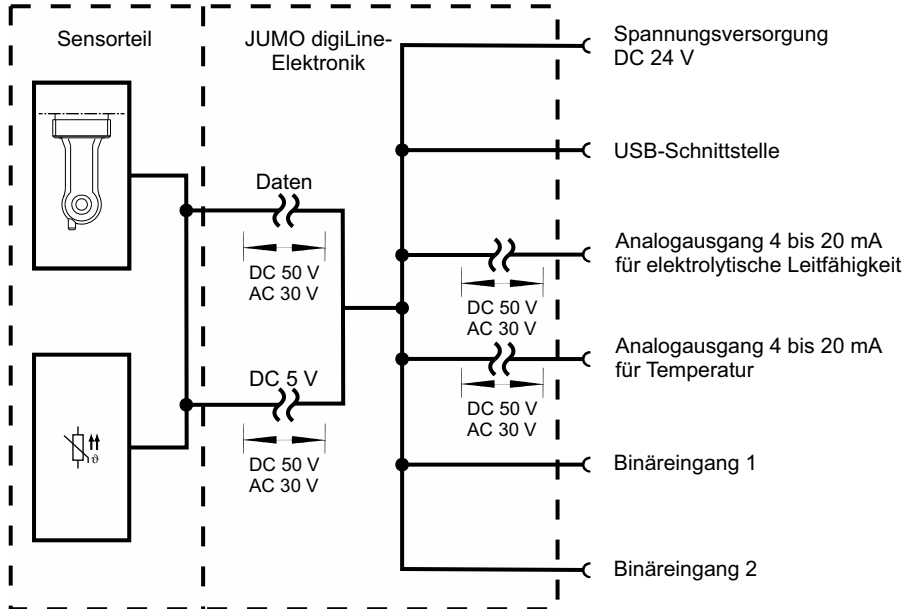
Sensorteil

JUMO digiLine-Elektronik

Daten

DC 50 V
AC 30 V

DC 5 V

DC 50 V
AC 30 V

DC 50 V
AC 30 V

DC 50 V
AC 30 V

Spannungsversorgung
DC 24 V

USB-Schnittstelle

Analogausgang 4 bis 20 mA
für elektrolytische Leitfähigkeit

Analogausgang 4 bis 20 mA
für Temperatur

Binäreingang 1

Binäreingang 2